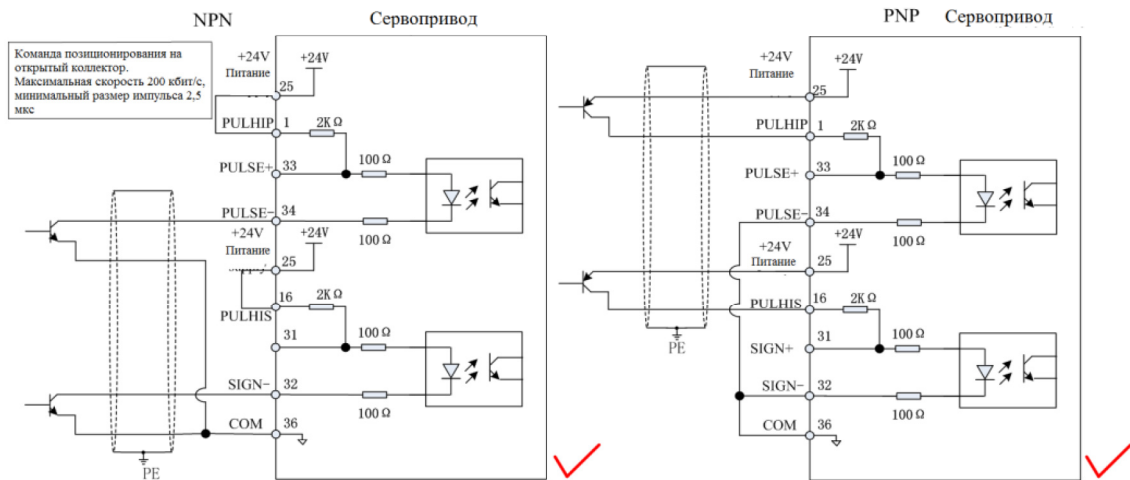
NPN Сервопривод

Команда позиционирования на открытый коллектор. Максимальная скорость 200 кбит/с, минимальный размер импульса 2,5 мкс

+24V Питание
+24V
25
PULHIP 1
2K Ω
PULSE+ 33
100 Ω
PULSE− 34
100 Ω
+24V Питание
+24V
25
PULHIS 16
2K Ω
31
100 Ω
SIGN− 32
100 Ω
COM 36
PE

PNP Сервопривод

+24V Питание
+24V
25
PULHIP 1
2K Ω
PULSE+ 33
100 Ω
PULSE− 34
100 Ω
+24V Питание
+24V
25
PULHIS 16
2K Ω
SIGN+ 31
100 Ω
SIGN− 32
100 Ω
COM 36
PE